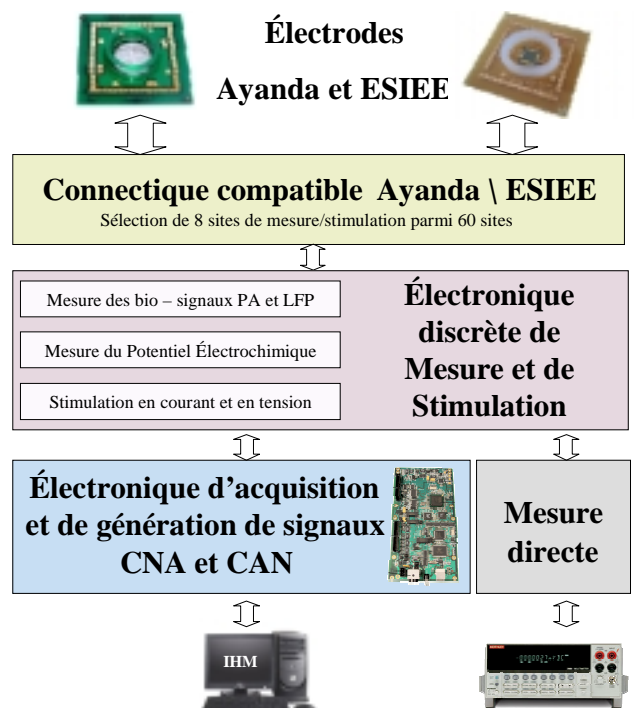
Électrodes

Ayanda et ESIEE

Connectique compatible Ayanda \ ESIEE

Sélection de 8 sites de mesure/stimulation parmi 60 sites

Mesure des bio – signaux PA et LFP

Mesure du Potentiel Électrochimique

Stimulation en courant et en tension

Électronique discrète de Mesure et de Stimulation

Électronique d'acquisition et de génération de signaux CNA et CAN

Mesure directe

IHM

-000023-+3C